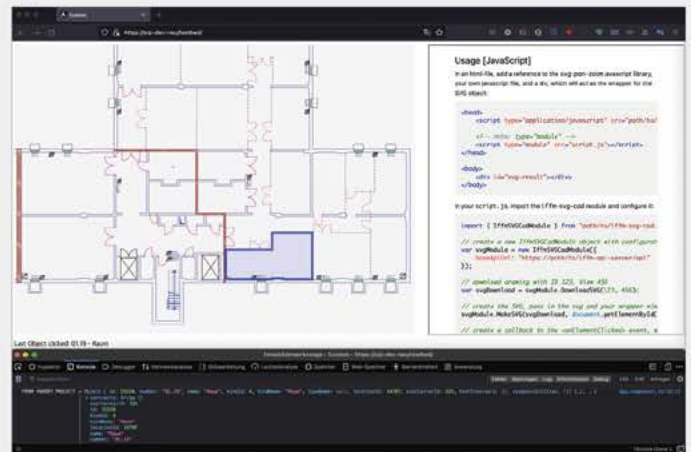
Usage [JavaScript]

In an html-file, add a reference to the svg-pan-zoom javascript library, your own javascript file, and a div, which will act as the wrapper for the SVG object.

<head>
<script type="application/javascript" src="path/to/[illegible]
<!-- note: type="module" -->
<script type="module" src="script.js"></script>
</head>

<body>
<div id="svg-result"></div>
</body>

In your script.js, import the iffm-svg-cad module and configure it:

import { IffmSVGCadModule } from "path/to/iffm-svg-cad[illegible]

// create a new IffmSVGCadModule object with configurat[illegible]
var svgModule = new IffmSVGCadModule({
baseUrl: "https://path/to/iffm-api-server/api"
});

// download drawing with ID 123, View 450
var svgDownload = svgModule.DownloadSVG(123, 450);

// create the SVG, pass in the svg and your wrapper ele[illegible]
svgModule.MakeSVG(svgDownload, document.getElementById([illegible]

// create a callback to the <onElementClicked> event, a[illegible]

Last Object clicked: 01.19 - Raum

Inspektor Konsole Debugger Netzwerkanalyse Stilbearbeitung Laufzeitanalyse Speicher Web-Speicher Barrierefreiheit Anwendung

Fehler Warnungen Logs Informationen Debug CSS XHR Anfragen

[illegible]